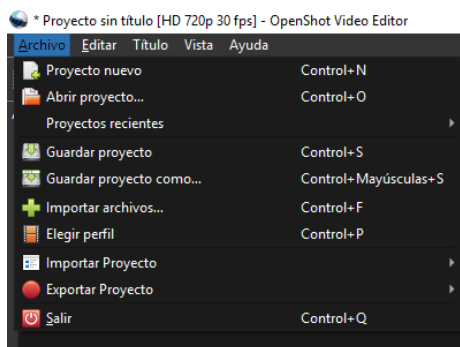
* Proyecto sin título [HD 720p 30 fps] - OpenShot Video Editor

Archivo Editar Título Vista Ayuda

Proyecto nuevo Control+N
Abrir proyecto... Control+O
Proyectos recientes
Guardar proyecto Control+S
Guardar proyecto como... Control+Mayúsculas+S
Importar archivos... Control+F
Elegir perfil Control+P
Importar Proyecto
Exportar Proyecto
Salir Control+Q